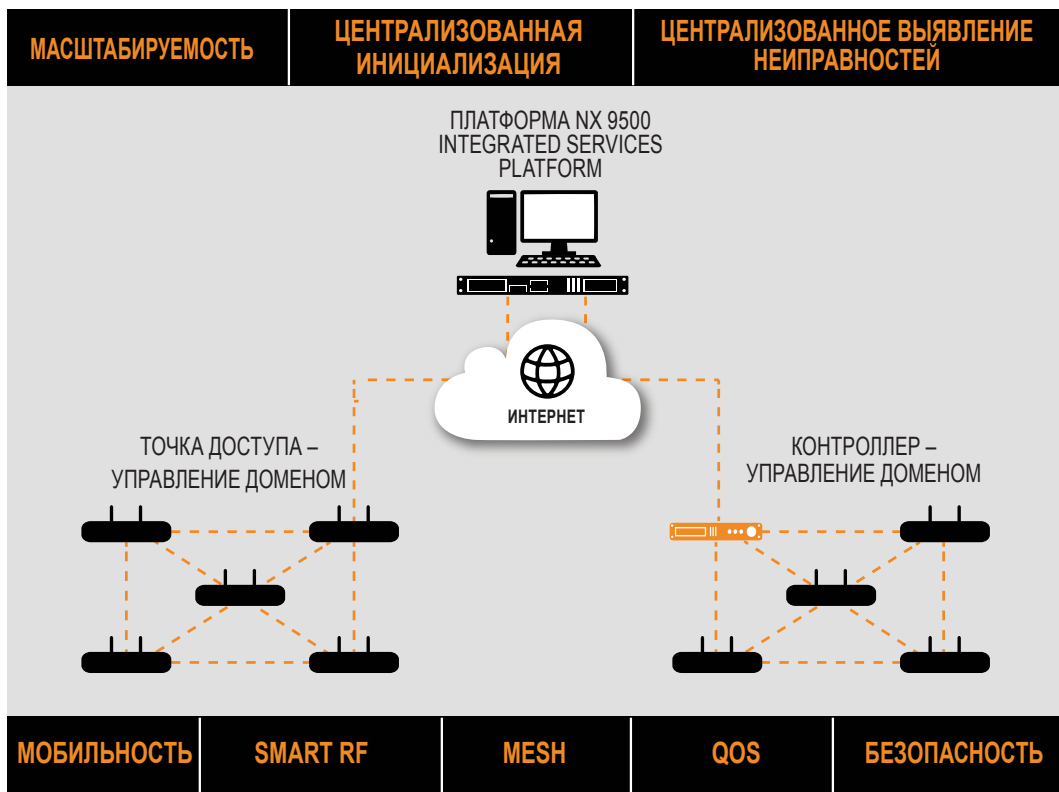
МАСШТАБИРУЕМОСТЬ

ЦЕНТРАЛИЗОВАННАЯ ИНИЦИАЛИЗАЦИЯ

ЦЕНТРАЛИЗОВАННОЕ ВЫЯВЛЕНИЕ НЕИПРАВНОСТЕЙ

ПЛАТФОРМА NX 9500 INTEGRATED SERVICES PLATFORM

ИНТЕРНЕТ

ТОЧКА ДОСТУПА – УПРАВЛЕНИЕ ДОМЕНОМ

КОНТРОЛЛЕР – УПРАВЛЕНИЕ ДОМЕНОМ

МОБИЛЬНОСТЬ

SMART RF

MESH

QOS

БЕЗОПАСНОСТЬ